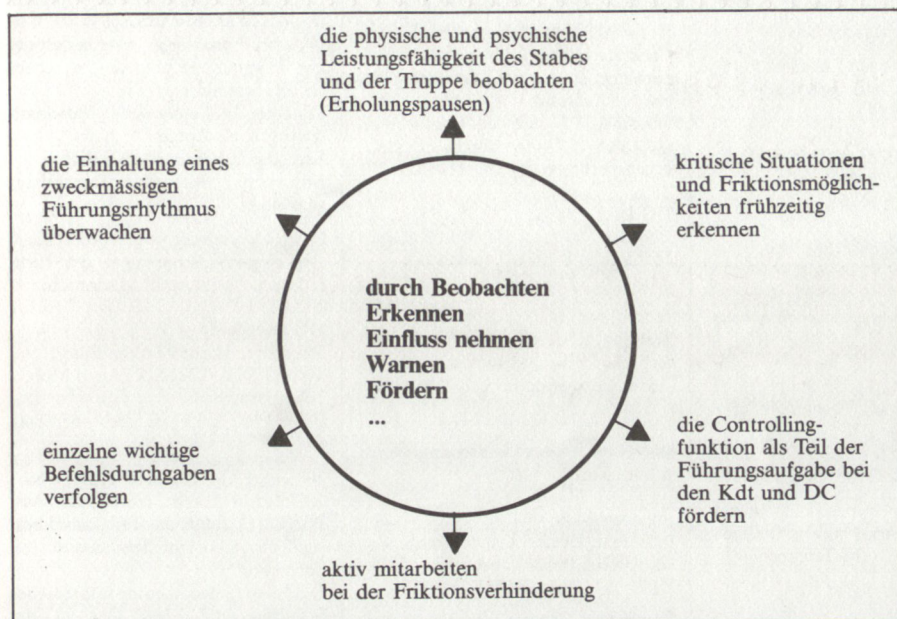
die physische und psychische Leistungsfähigkeit des Stabes und der Truppe beobachten (Erholungspausen)

die Einhaltung eines zweckmässigen Führungsrhythmus überwachen

kritische Situationen und Friktionsmöglichkeiten frühzeitig erkennen

durch Beobachten
Erkennen
Einfluss nehmen
Warnen
Fördern
...

einzelne wichtige Befehlsdurchgaben verfolgen

die Controllingfunktion als Teil der Führungsaufgabe bei den Kdt und DC fördern

aktiv mitarbeiten bei der Friktionsverhinderung